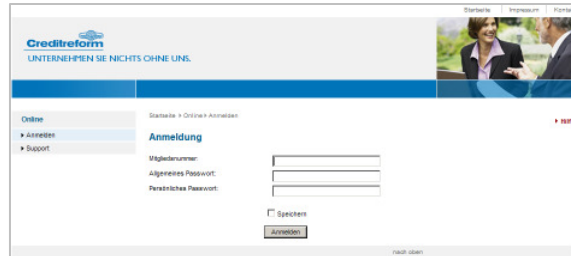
Startseite | Impressum | Konta

Creditreform
UNTERNEHMEN SIE NICHTS OHNE UNS.

Online
▸ Anmelden
▸ Support

Startseite > Online > Anmelden

Anmeldung

Mitgliedsnummer:
Allgemeines Passwort:
Persönliches Passwort:

Speichern

Anmelden

▸ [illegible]

nach oben